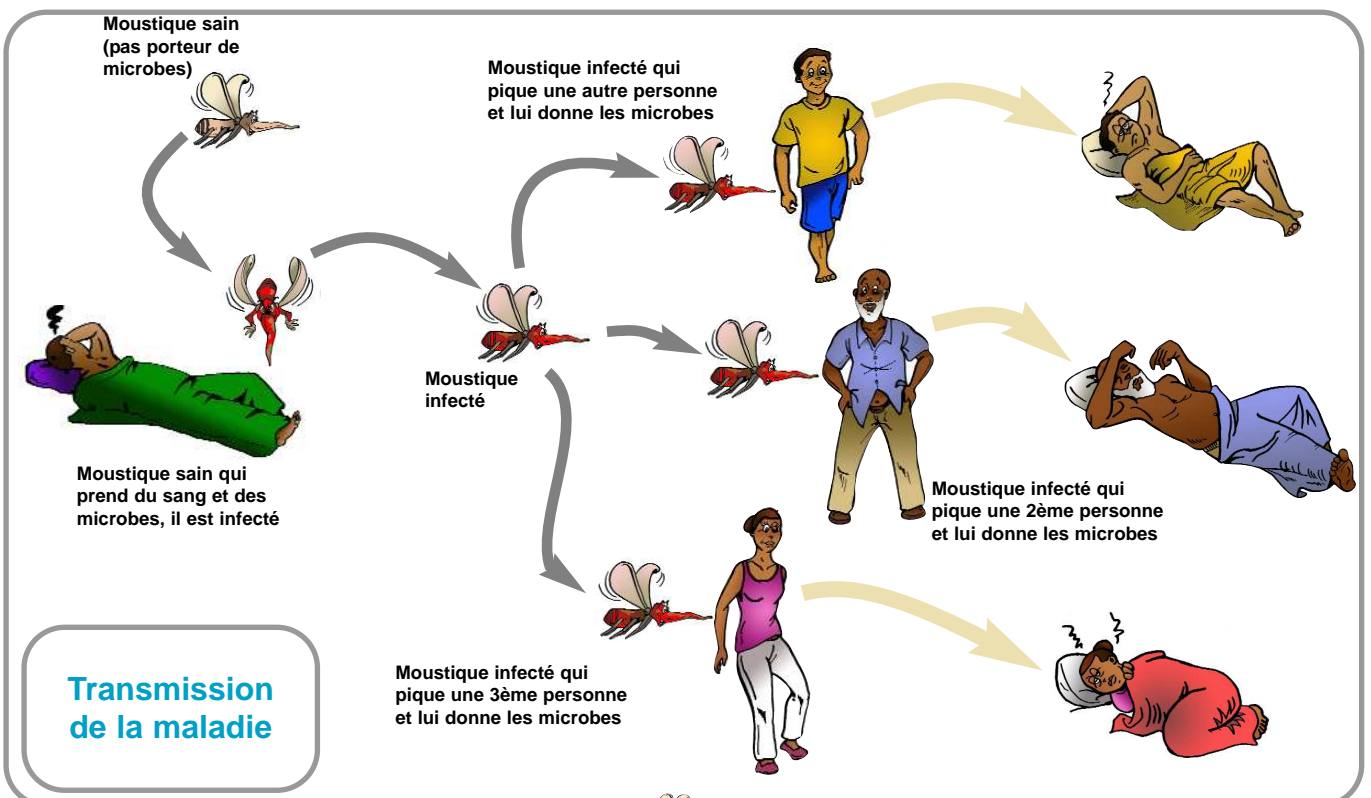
Moustique sain (pas porteur de microbes)

Moustique infecté qui pique une autre personne et lui donne les microbes

Moustique infecté

Moustique sain qui prend du sang et des microbes, il est infecté

Moustique infecté qui pique une 2ème personne et lui donne les microbes

Moustique infecté qui pique une 3ème personne et lui donne les microbes

Transmission de la maladie